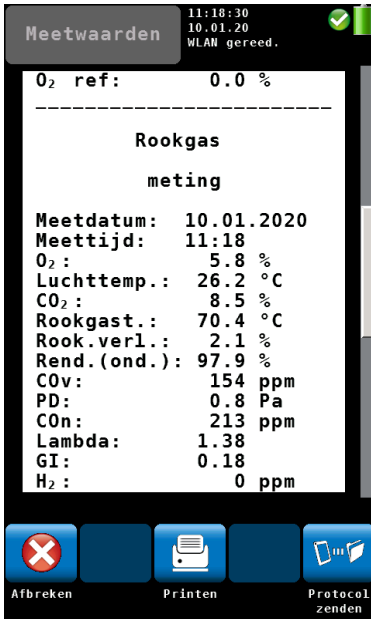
Meetwaarden
11:18:30
10.01.20
WLAN gereed.

$O_2$ ref: 0.0 %
-------------------------

Rookgas

meting

Meetdatum: 10.01.2020
Meettijd: 11:18
$O_2$: 5.8 %
Luchttemp.: 26.2 °C
$CO_2$: 8.5 %
Rookgast.: 70.4 °C
Rook.verl.: 2.1 %
Rend.(ond.): 97.9 %
COv: 154 ppm
PD: 0.8 Pa
COn: 213 ppm
Lambda: 1.38
GI: 0.18
$H_2$: 0 ppm

Afbreken
Printen
Protocol zenden